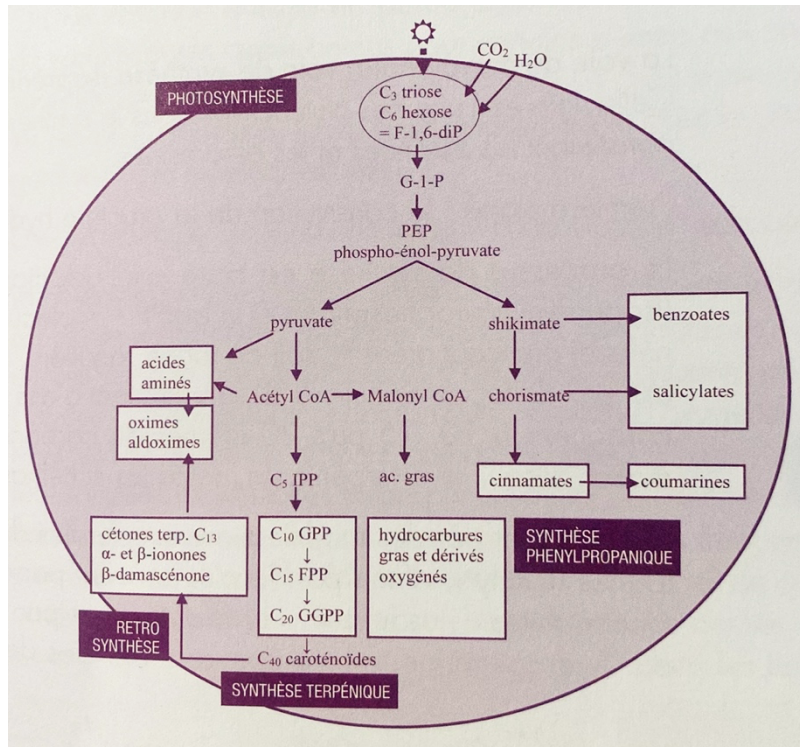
PHOTOSYNTHÈSE

$CO_2$ $H_2O$

$C_3$ triose
$C_6$ hexose
= F-1,6-diP

G-1-P

PEP
phospho-énol-pyruvate

pyruvate

shikimate

benzoates

acides aminés

Acétyl CoA

Malonyl CoA

chorismate

salicylates

oximes
aldoximes

$C_5$ IPP

ac. gras

cinnamates

coumarines

cétones terp. $C_{13}$
α- et β-ionones
β-damascénone

$C_{10}$ GPP
$C_{15}$ FPP
$C_{20}$ GGPP

hydrocarbures gras et dérivés oxygénés

SYNTHÈSE PHENYLPROPANIQUE

RETRO SYNTHÈSE

$C_{40}$ caroténoïdes

SYNTHÈSE TERPÉNIQUE